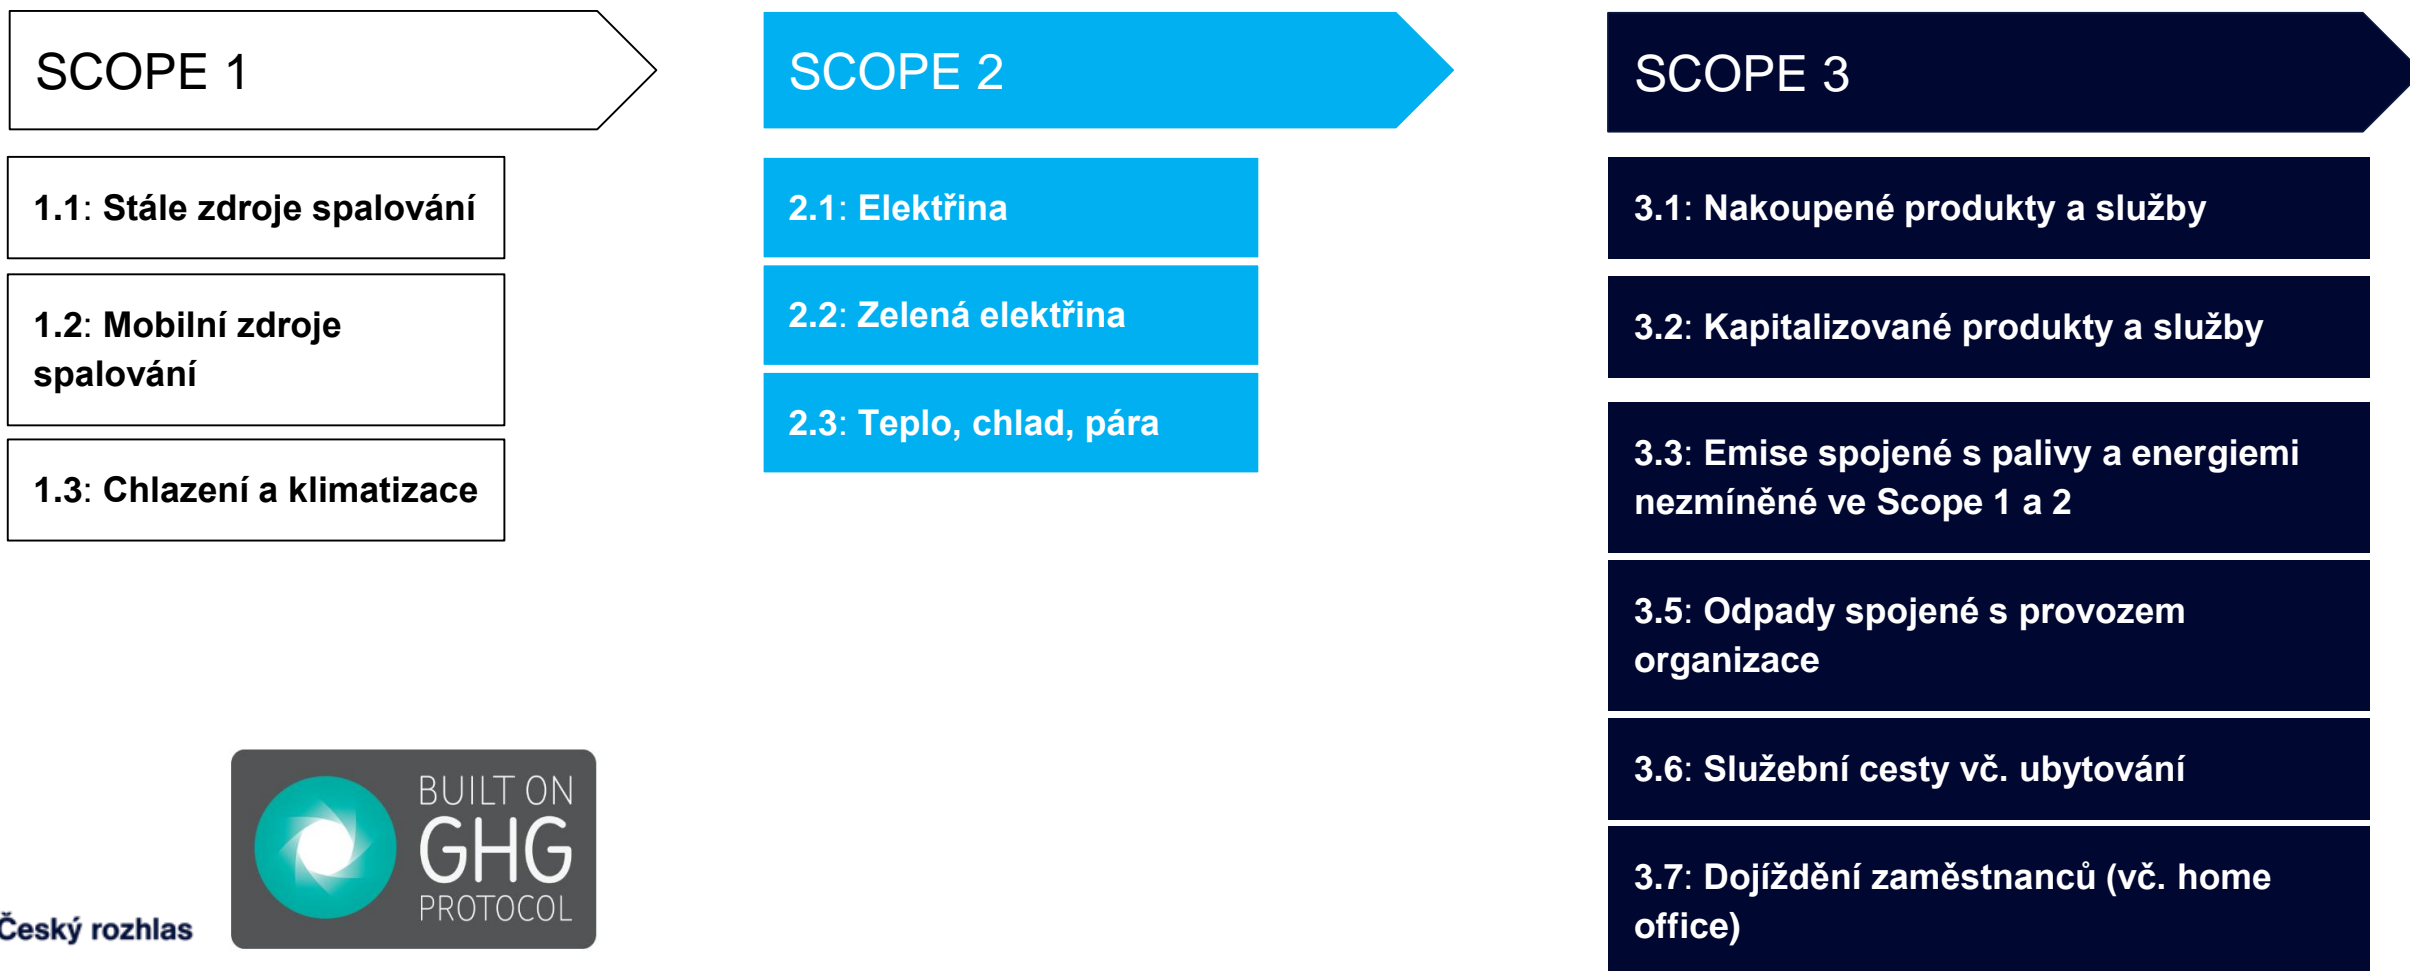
SCOPE 1

1.1: Stále zdroje spalování

1.2: Mobilní zdroje spalování

1.3: Chlazení a klimatizace

SCOPE 2

2.1: Elektřina

2.2: Zelená elektřina

2.3: Teplo, chlad, pára

SCOPE 3

3.1: Nakoupené produkty a služby

3.2: Kapitalizované produkty a služby

3.3: Emise spojené s palivy a energiemi nezmíněné ve Scope 1 a 2

3.5: Odpady spojené s provozem organizace

3.6: Služební cesty vč. ubytování

3.7: Dojíždění zaměstnanců (vč. home office)

BUILT ON GHG PROTOCOL

Český rozhlas